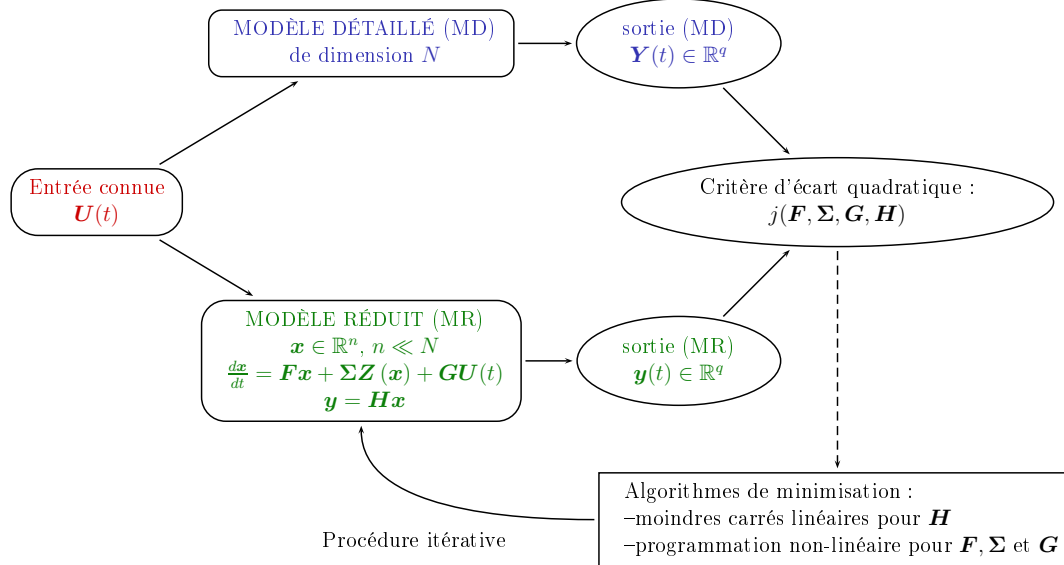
MODÈLE DÉTAILLÉ (MD)
de dimension $N$

sortie (MD)
$\boldsymbol{Y}(t) \in \mathbb{R}^q$

Entrée connue
$\boldsymbol{U}(t)$

Critère d'écart quadratique :
$j(\boldsymbol{F}, \boldsymbol{\Sigma}, \boldsymbol{G}, \boldsymbol{H})$

MODÈLE RÉDUIT (MR)
$\boldsymbol{x} \in \mathbb{R}^n$, $n \ll N$
$\frac{d\boldsymbol{x}}{dt} = \boldsymbol{F}\boldsymbol{x} + \boldsymbol{\Sigma}\boldsymbol{Z}(\boldsymbol{x}) + \boldsymbol{G}\boldsymbol{U}(t)$
$\boldsymbol{y} = \boldsymbol{H}\boldsymbol{x}$

sortie (MR)
$\boldsymbol{y}(t) \in \mathbb{R}^q$

Algorithmes de minimisation :
–moindres carrés linéaires pour $\boldsymbol{H}$
–programmation non-linéaire pour $\boldsymbol{F}, \boldsymbol{\Sigma}$ et $\boldsymbol{G}$

Procédure itérative